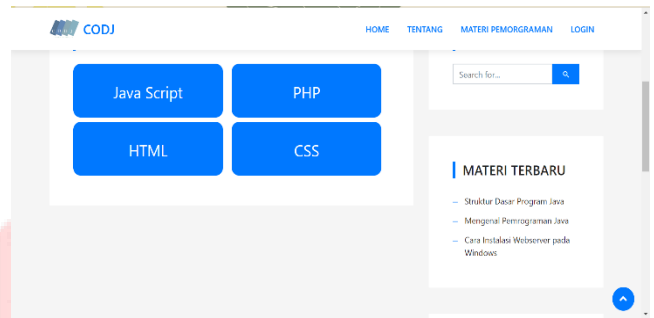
CODJ

HOME TENTANG MATERI PEMROGRAMAN LOGIN

Java Script

PHP

HTML

CSS

Search for...

MATERI TERBARU

– Struktur Dasar Program Java

– Mengenal Pemrograman Java

– Cara Instalasi Webserver pada Windows